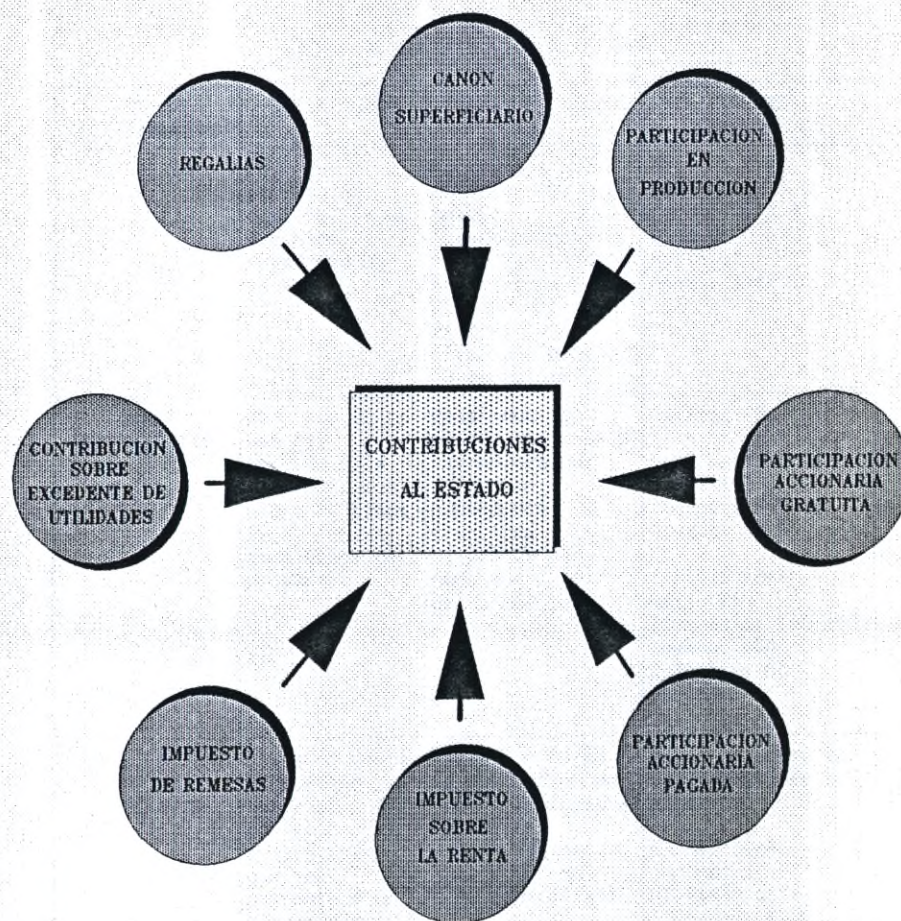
CANON SUPERFICIARIO

REGALIAS

PARTICIPACION EN PRODUCCION

CONTRIBUCIONES AL ESTADO

CONTRIBUCION SOBRE EXCEDENTE DE UTILIDADES

PARTICIPACION ACCIONARIA GRATUITA

IMPUESTO DE REMESAS

IMPUESTO SOBRE LA RENTA

PARTICIPACION ACCIONARIA PAGADA